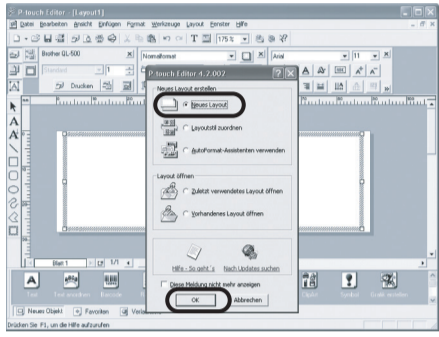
P-touch Editor - [Layout1]

Datei Bearbeiten Ansicht Einfügen Format Werkzeuge Layout Fenster Hilfe

175 %

Brother QL-500

Normalformat

Arial

11

Standard

Drucken

P-touch Editor 4.2.007

Neues Layout erstellen

Neues Layout

Layoutstil zuordnen

AutoFormat-Assistenten verwenden

Layout öffnen

Zuletzt verwendetes Layout öffnen

Vorhandenes Layout öffnen

Hilfe - So geht's

Nach Updates suchen

Diese Meldung nicht mehr anzeigen

OK

Abbrechen

Blatt 1

1/1

Text

Text anordnen

Barcode

Clipart

Symbol

Grafik einfügen

Neues Objekt

Favoriten

Drücken Sie F1, um die Hilfe aufzurufen